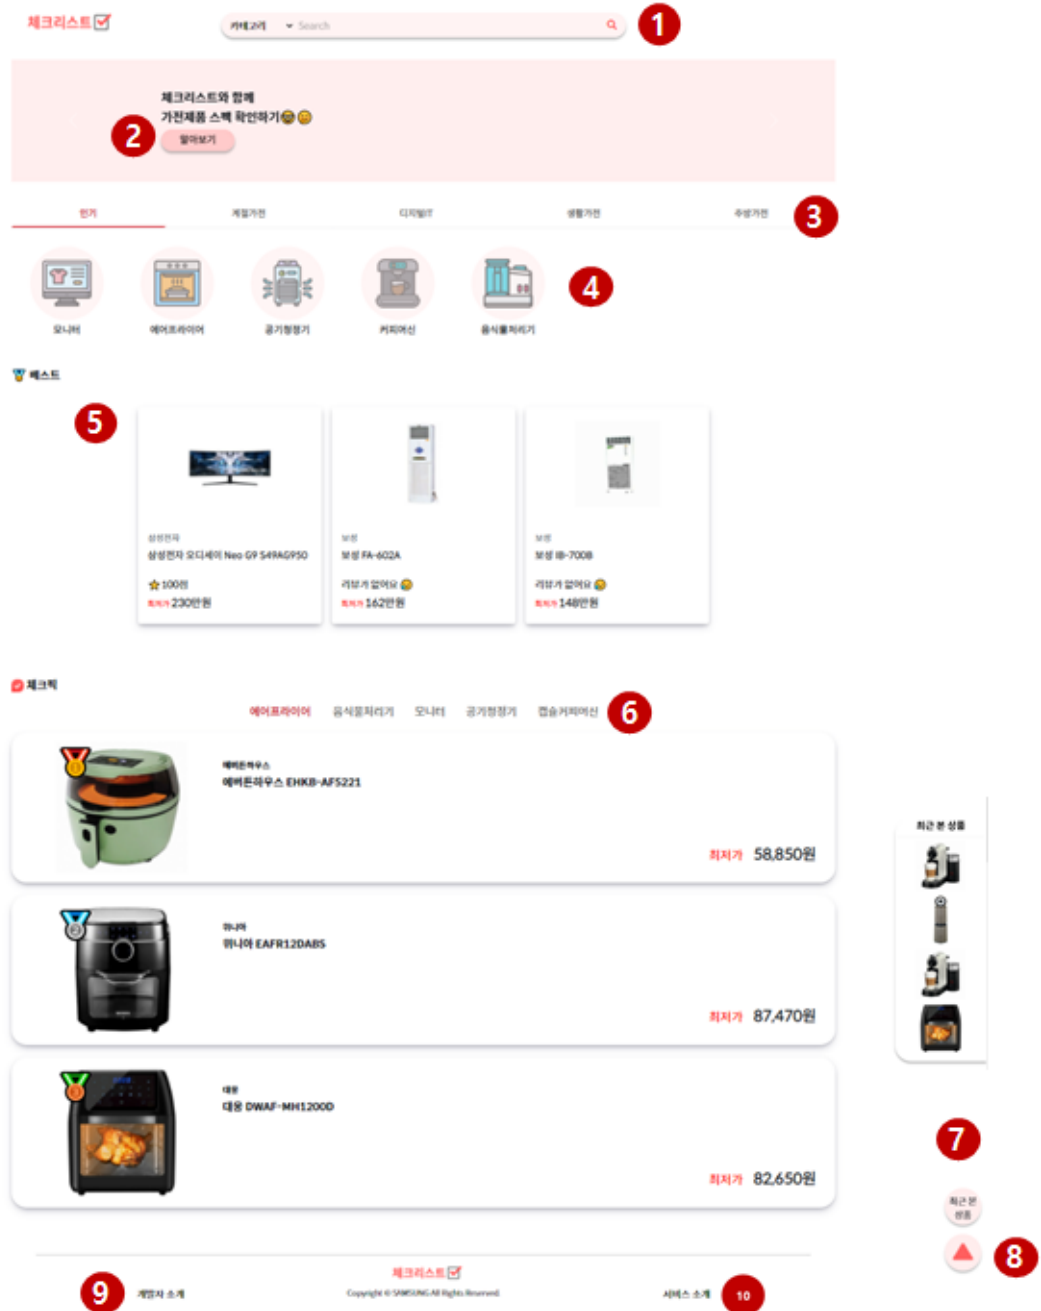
체크리스트

카테고리 Search

1

체크리스트와 함께
가전제품 스펙 확인하기

2

알아보기

인기 계절가전 디지털IT 생활가전 주방가전

3

모니터 에어프라이어 공기청정기 커피머신 음식물처리기

4

베스트

5

삼성전자
삼성전자 오디세이 Neo G9 S49AG950
100점
최저가 230만원

보성
보성 FA-602A
리뷰가 없어요
최저가 162만원

보성
보성 IB-700B
리뷰가 없어요
최저가 148만원

체크픽

에어프라이어 음식물처리기 모니터 공기청정기 캡슐커피머신

6

에버튼하우스
에버튼하우스 EHKB-AF5221
최저가 58,850원

위니아
위니아 EAFR12DABS
최저가 87,470원

대웅
대웅 DWAF-MH1200D
최저가 82,650원

최근 본 상품

7

최근 본 상품

8

체크리스트
Copyright © SAMSUNG All Rights Reserved

9

개발자 소개

서비스 소개

10